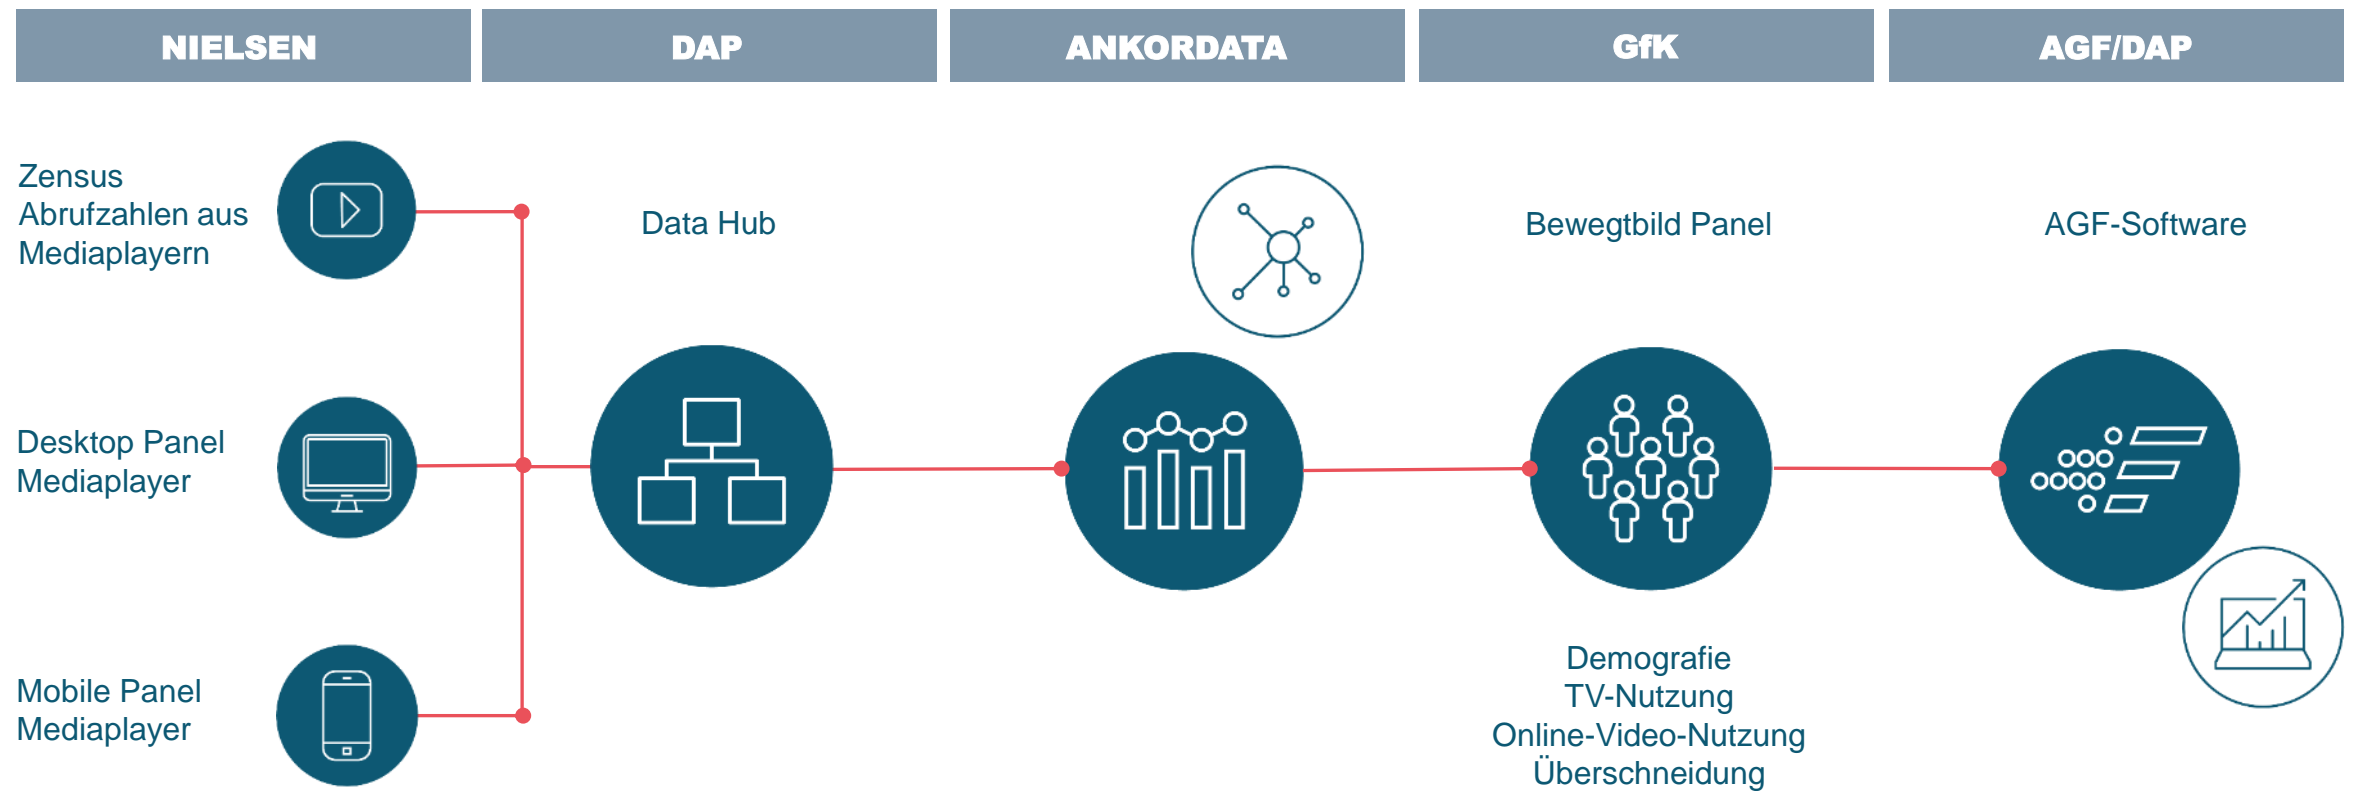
NIELSEN

DAP

ANKORDATA

GfK

AGF/DAP

Zensus
Abrufzahlen aus
Mediaplayern

Data Hub

Bewegtbild Panel

AGF-Software

Desktop Panel
Mediaplayer

Mobile Panel
Mediaplayer

Demografie
TV-Nutzung
Online-Video-Nutzung
Überschneidung